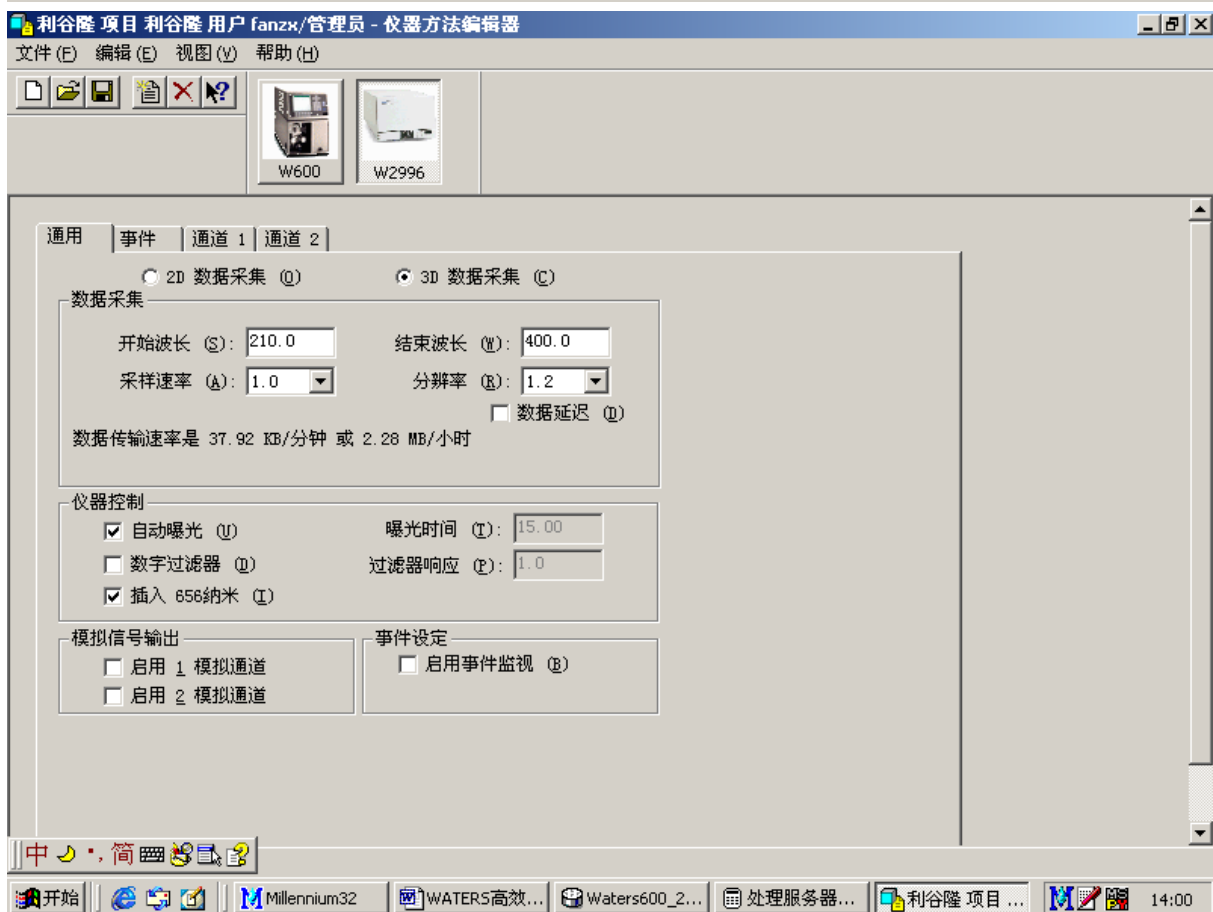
利谷隆 项目 利谷隆 用户 fanzx/管理员 - 仪器方法编辑器

文件(F) 编辑(E) 视图(V) 帮助(H)

W600
W2996

通用 | 事件 | 通道 1 | 通道 2

2D 数据采集 (O)
3D 数据采集 (C)

数据采集
开始波长 (S): 210.0
结束波长 (W): 400.0
采样速率 (A): 1.0
分辨率 (R): 1.2
数据延迟 (D)
数据传输速率是 37.92 KB/分钟 或 2.28 MB/小时

仪器控制
自动曝光 (U)
曝光时间 (T): 15.00
数字过滤器 (D)
过滤器响应 (P): 1.0
插入 656纳米 (I)

模拟信号输出
启用 1 模拟通道
启用 2 模拟通道

事件设定
启用事件监视 (B)

中 ,简

开始 | Millennium32 | WATERS高效... | Waters600_2... | 处理服务器... | 利谷隆 项目 ... | 14:00